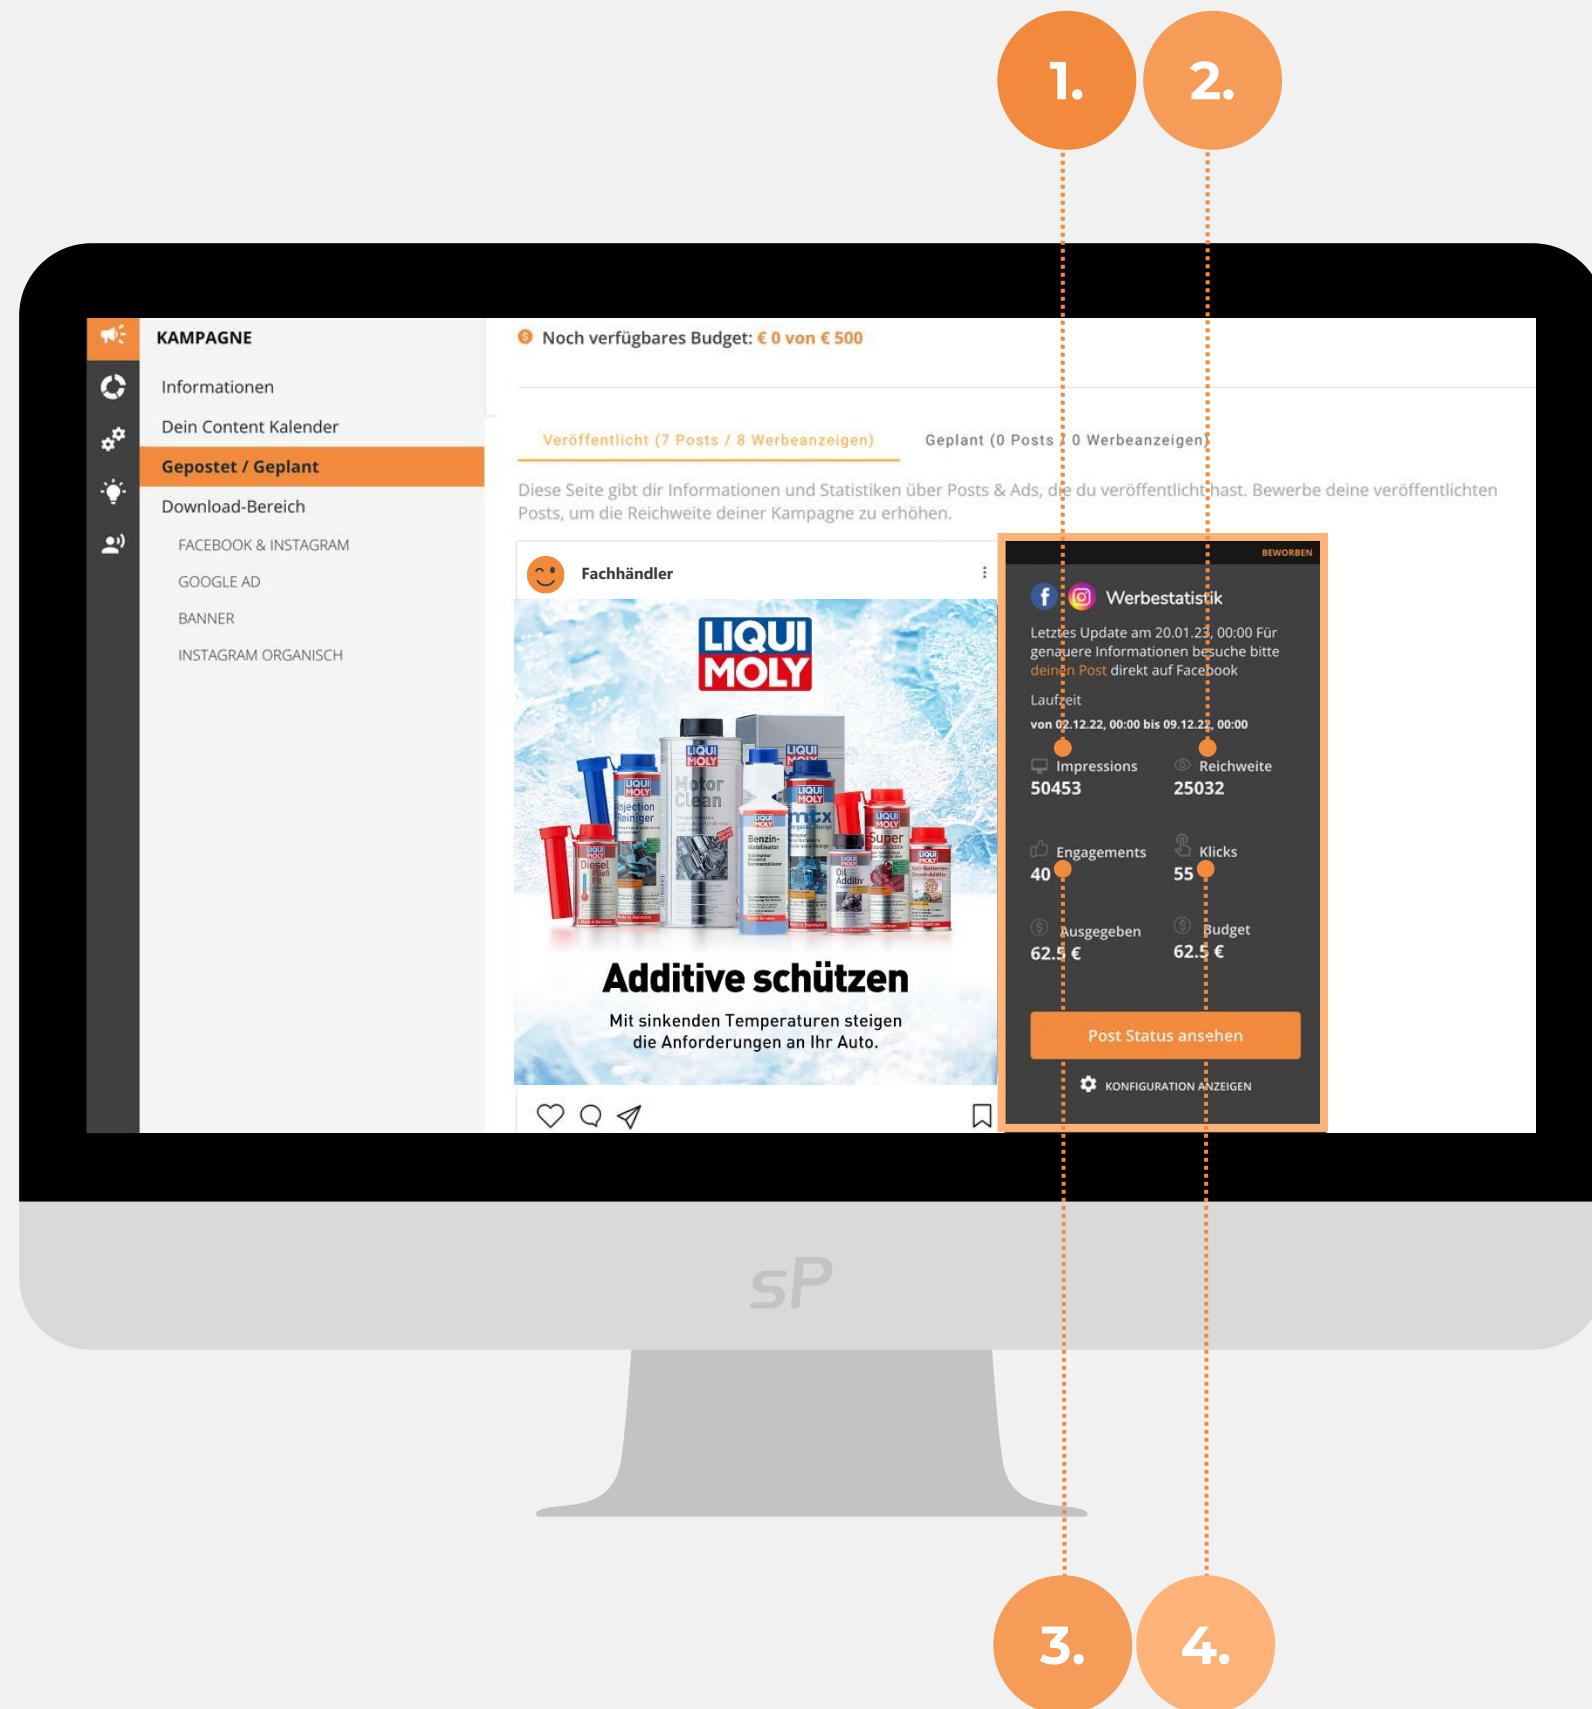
1.

2.

KAMPAGNE

Informationen

Dein Content Kalender

Gepostet / Geplant

Download-Bereich

FACEBOOK & INSTAGRAM

GOOGLE AD

BANNER

INSTAGRAM ORGANISCH

Noch verfügbares Budget: € 0 von € 500

Veröffentlicht (7 Posts / 8 Werbeanzeigen)

Geplant (0 Posts / 0 Werbeanzeigen)

Diese Seite gibt dir Informationen und Statistiken über Posts & Ads, die du veröffentlicht hast. Bewerbe deine veröffentlichten Posts, um die Reichweite deiner Kampagne zu erhöhen.

Fachhändler

LIQUI MOLY

Additive schützen

Mit sinkenden Temperaturen steigen die Anforderungen an Ihr Auto.

BEWORBEN

Werbestatistik

Letztes Update am 20.01.23, 00:00 Für genauere Informationen besuche bitte deinen Post direkt auf Facebook

Laufzeit

von 02.12.22, 00:00 bis 09.12.22, 00:00

Impressions
50453

Reichweite
25032

Engagements
40

Klicks
55

Ausgegeben
62.5 €

Budget
62.5 €

Post Status ansehen

KONFIGURATION ANZEIGEN

sP

3.

4.